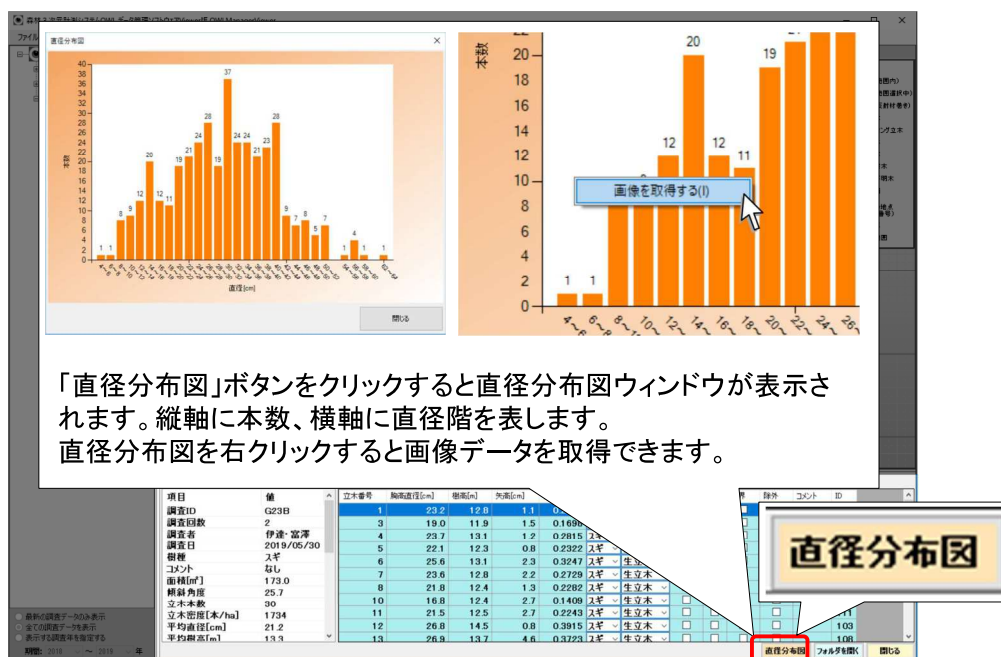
直径分布図

| 項目 | 値 |
|---|---|
| 調査ID | G23B |
| 調査回数 | 2 |
| 調査者 | 伊達・富澤 |
| 調査日 | 2019/05/30 |
| 樹種 | スギ |
| コメント | なし |
| 面積[m²] | 173.0 |
| 傾斜角度 | 25.7 |
| 立木本数 | 30 |
| 立木密度[本/ha] | 1734 |
| 平均直径[cm] | 21.2 |
| 平均樹高[m] | 13.3 |

| 立木番号 | 胸高直径[cm] | 樹高[m] | 矢高[cm] |
|---|---|---|---|
| 1 | 23.2 | 12.8 | 1.1 |
| 3 | 19.0 | 11.9 | 1.5 |
| 4 | 23.7 | 13.1 | 1.2 |
| 5 | 22.1 | 12.3 | 0.8 |
| 6 | 25.6 | 13.1 | 2.3 |
| 7 | 23.6 | 12.8 | 2.2 |
| 8 | 21.8 | 12.4 | 1.3 |
| 10 | 16.8 | 12.4 | 2.7 |
| 11 | 21.5 | 12.5 | 2.7 |
| 12 | 26.8 | 14.5 | 0.8 |
| 13 | 26.9 | 13.7 | 4.6 |

本数
直径[cm]
1 1 8 9 12 20 12 11 19 21 24 28 24 24 21 23 28 37 9 7 8 5 7 4 1 1

画像を取得する(I)

閉じる

「直径分布図」ボタンをクリックすると直径分布図ウィンドウが表示されます。縦軸に本数、横軸に直径階を表します。
直径分布図を右クリックすると画像データを取得できます。

直径分布図
フォルダを開く
閉じる
除外 コメント ID